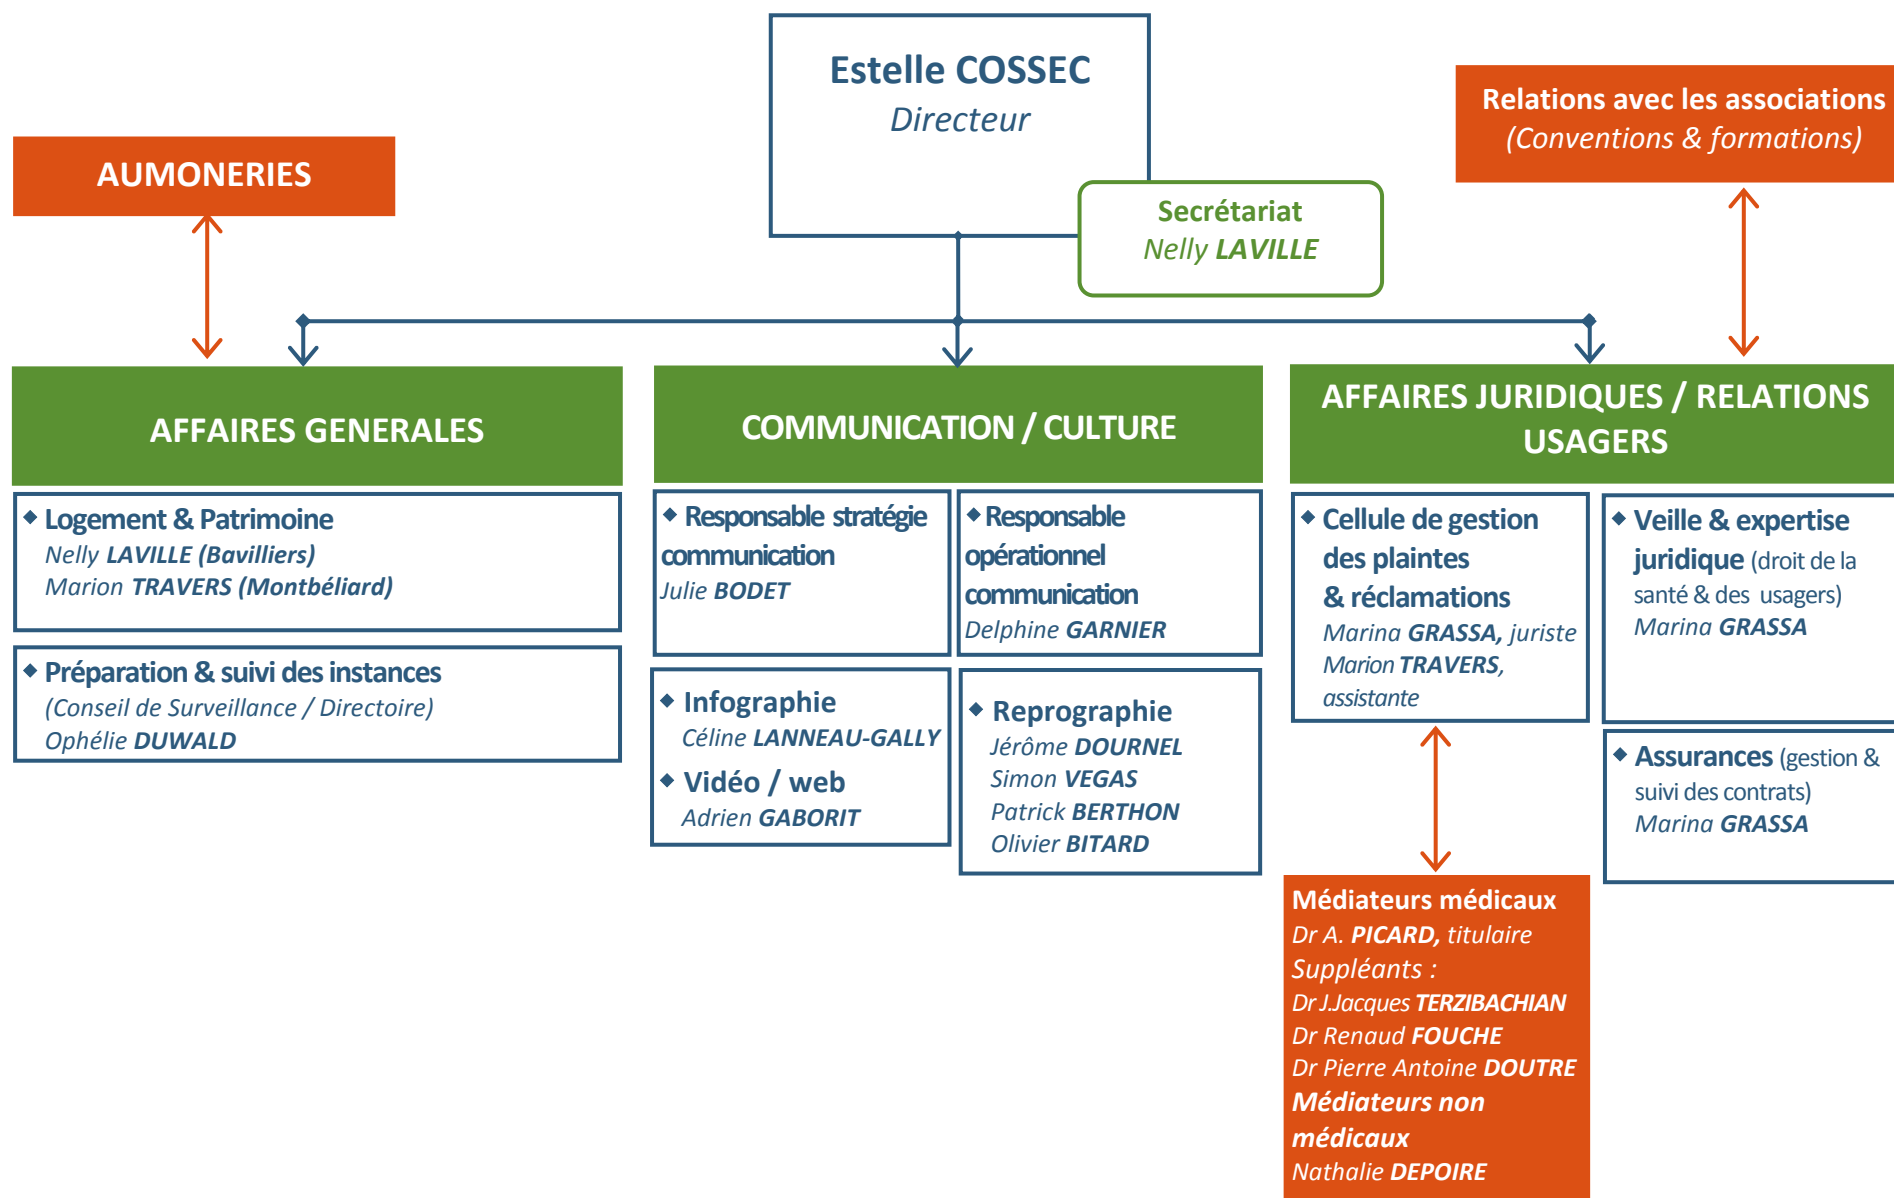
Estelle COSSEC
Directeur

Secrétariat
Nelly LAVILLE

AUMONERIES

Relations avec les associations
(Conventions & formations)

AFFAIRES GENERALES

◆ Logement & Patrimoine
Nelly LAVILLE (Bavilliers)
Marion TRAVERS (Montbéliard)

◆ Préparation & suivi des instances
(Conseil de Surveillance / Directoire)
Ophélie DUWALD

COMMUNICATION / CULTURE

◆ Responsable stratégie communication
Julie BODET

◆ Responsable opérationnel communication
Delphine GARNIER

◆ Infographie
Céline LANNEAU-GALLY
◆ Vidéo / web
Adrien GABORIT

◆ Reprographie
Jérôme DOURNEL
Simon VEGAS
Patrick BERTHON
Olivier BITARD

AFFAIRES JURIDIQUES / RELATIONS USAGERS

◆ Cellule de gestion des plaintes & réclamations
Marina GRASSA, juriste
Marion TRAVERS, assistante

◆ Veille & expertise juridique (droit de la santé & des usagers)
Marina GRASSA

◆ Assurances (gestion & suivi des contrats)
Marina GRASSA

Médiateurs médicaux
Dr A. PICARD, titulaire
Suppléants :
Dr J.Jacques TERZIBACHIAN
Dr Renaud FOUCHE
Dr Pierre Antoine DOUTRE
Médiateurs non médicaux
Nathalie DEPOIRE